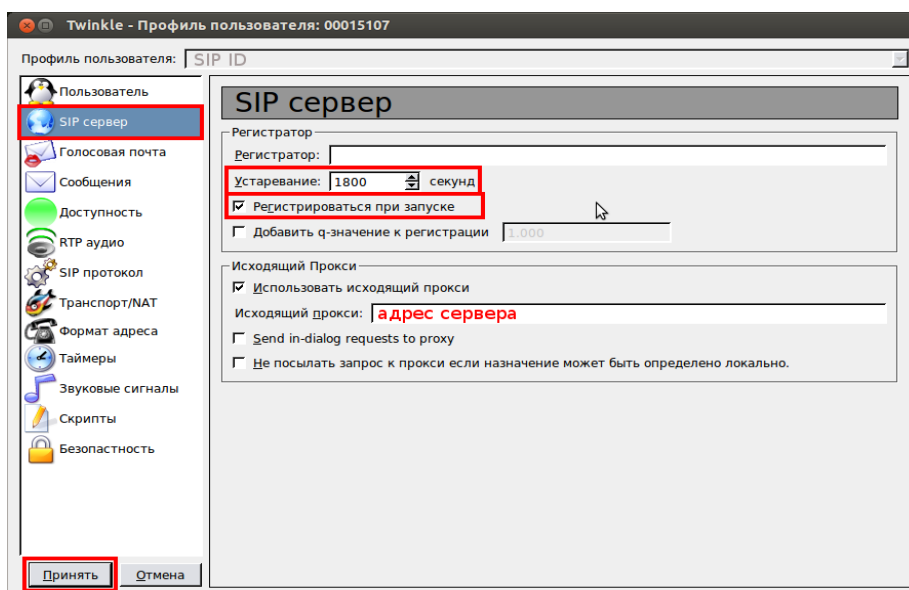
Twinkle - Профиль пользователя: 00015107

Профиль пользователя: SIP ID

Пользователь
SIP сервер
Голосовая почта
Сообщения
Доступность
RTP аудио
SIP протокол
Транспорт/NAT
Формат адреса
Таймеры
Звуковые сигналы
Скрипты
Безопастность

SIP сервер

Регистратор
Регистратор:
Устаревание: 1800 секунд
☑ Регистрироваться при запуске
☐ Добавить q-значение к регистрации 1.000

Исходящий Прокси
☑ Использовать исходящий прокси
Исходящий прокси: адрес сервера
☐ Send in-dialog requests to proxy
☐ Не посылать запрос к прокси если назначение может быть определено локально.

Принять
Отмена